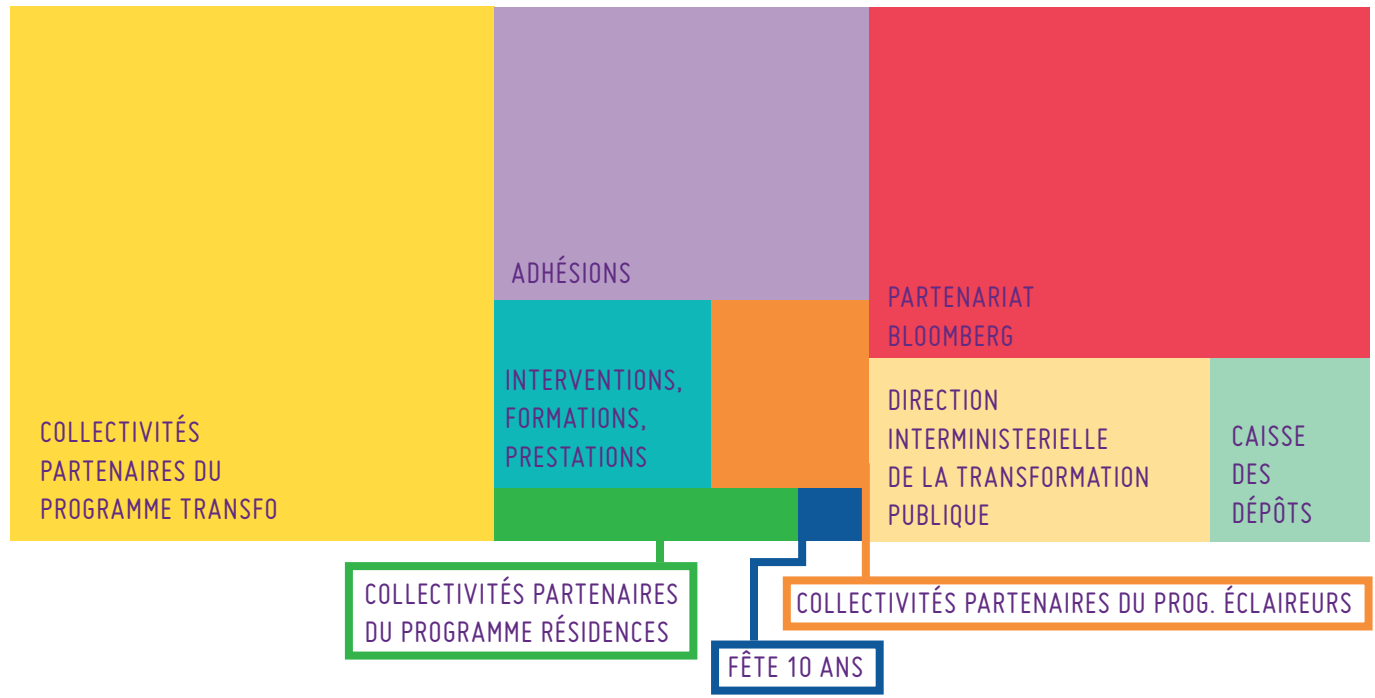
COLLECTIVITÉS PARTENAIRES DU PROGRAMME TRANSFO

ADHÉSIONS

INTERVENTIONS, FORMATIONS, PRESTATIONS

PARTENARIAT BLOOMBERG

DIRECTION INTERMINISTERIELLE DE LA TRANSFORMATION PUBLIQUE

CAISSE DES DÉPÔTS

COLLECTIVITÉS PARTENAIRES DU PROGRAMME RÉSIDENCES

FÊTE 10 ANS

COLLECTIVITÉS PARTENAIRES DU PROG. ÉCLAIREURS